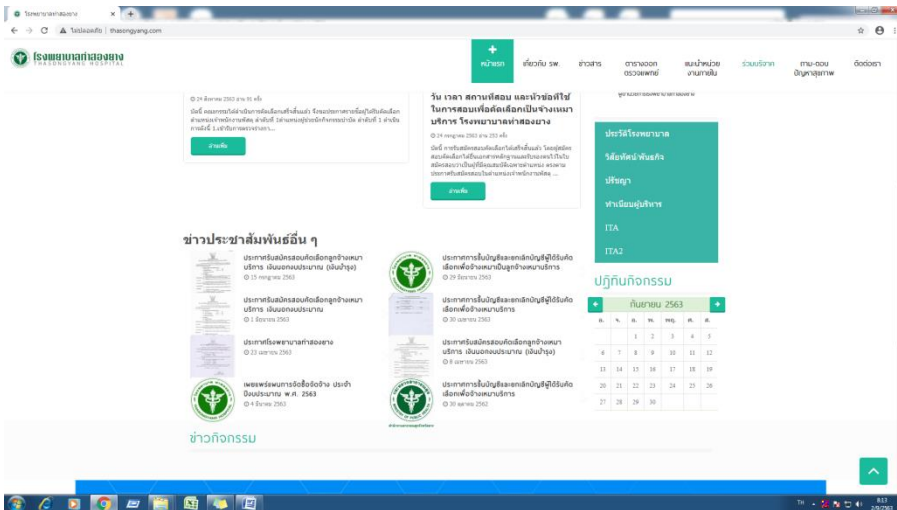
โรงพยาบาลท่าสองยาง
ไม่ปลอดภัย | thasongyang.com

โรงพยาบาลท่าสองยาง
THASONGYANG HOSPITAL

หน้าแรก
เกี่ยวกับ รพ.
ข่าวสาร
ตารางออกตรวจแพทย์
แนะนำหน่วยงานภายใน
ร่วมบริจาค
ถาม-ตอบ ปัญหาสุขภาพ
ติดต่อเรา

© 24 สิงหาคม 2563 อ่าน 91 ครั้ง
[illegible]
อ่านต่อ

วัน เวลา สถานที่สอบ และหัวข้อที่ใช้ในการสอบเพื่อคัดเลือกเป็นจ้างเหมาบริการ โรงพยาบาลท่าสองยาง
© 24 กรกฎาคม 2563 อ่าน 253 ครั้ง
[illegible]
อ่านต่อ

ประวัติโรงพยาบาล
วิสัยทัศน์/พันธกิจ
ปริญญา
ทำเนียบผู้บริหาร
ITA
ITA2

ข่าวประชาสัมพันธ์อื่น ๆ

ประกาศรับสมัครสอบคัดเลือกลูกจ้างเหมาบริการ เงินนอกงบประมาณ (เงินบำรุง)
© 15 กรกฎาคม 2563

ประกาศการขึ้นบัญชีและยกเลิกบัญชีผู้ได้รับคัดเลือกเพื่อจ้างเหมาเป็นลูกจ้างเหมาบริการ
© 29 มิถุนายน 2563

ประกาศรับสมัครสอบคัดเลือกลูกจ้างเหมาบริการ เงินนอกงบประมาณ
© 1 มิถุนายน 2563

ประกาศการขึ้นบัญชีและยกเลิกบัญชีผู้ได้รับคัดเลือกเพื่อจ้างเหมาบริการ
© 30 เมษายน 2563

ประกาศโรงพยาบาลท่าสองยาง
© 23 เมษายน 2563

ประกาศรับสมัครสอบคัดเลือกลูกจ้างเหมาบริการ เงินนอกงบประมาณ (เงินบำรุง)
© 8 เมษายน 2563

เผยแพร่แผนการจัดซื้อจัดจ้าง ประจำปีงบประมาณ พ.ศ. 2563
© 4 มีนาคม 2563

ประกาศการขึ้นบัญชีและยกเลิกบัญชีผู้ได้รับคัดเลือกเพื่อจ้างเหมาบริการ
© 30 ตุลาคม 2562

ปฏิทินกิจกรรม
กันยายน 2563
| อา. | จ. | อ. | พ. | พฤ. | ศ. | ส. |
|---|---|---|---|---|---|---|
| | | 1 | 2 | 3 | 4 | 5 |
| 6 | 7 | 8 | 9 | 10 | 11 | 12 |
| 13 | 14 | 15 | 16 | 17 | 18 | 19 |
| 20 | 21 | 22 | 23 | 24 | 25 | 26 |
| 27 | 28 | 29 | 30 | | | |

ข่าวกิจกรรม

TH 8:53 2/9/2563